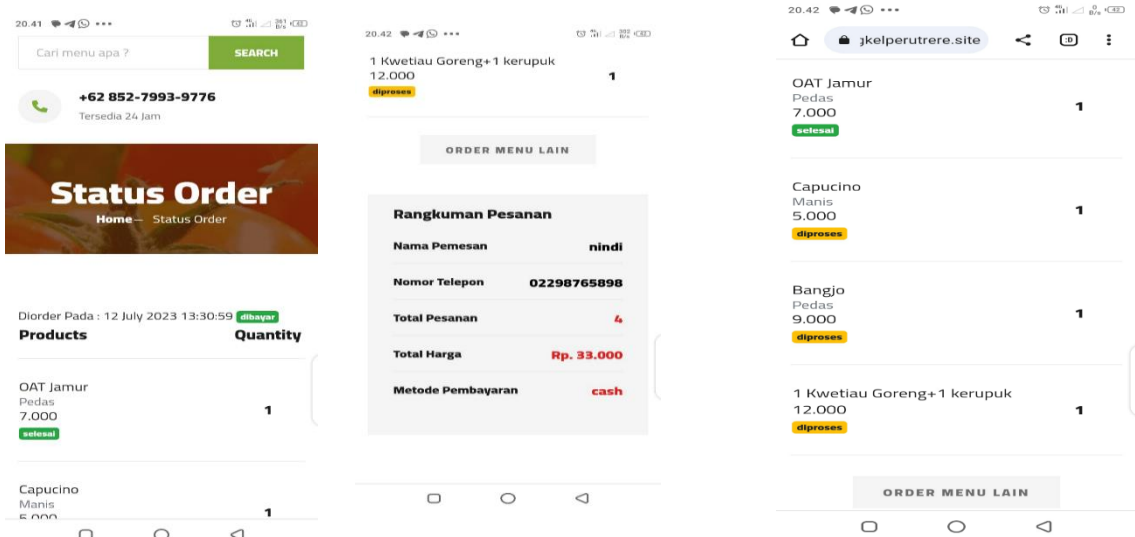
20.41

Cari menu apa ?

SEARCH

+62 852-7993-9776

Tersedia 24 Jam

Status Order

Home— Status Order

Diorder Pada : 12 July 2023 13:30:59 dibayar

| Products | Quantity |
|---|---|
| OAT Jamur Pedas 7.000 selesai | 1 |
| Capucino Manis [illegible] | 1 |

20.42

1 Kwetiau Goreng+1 kerupuk 12.000 diproses 1

ORDER MENU LAIN

Rangkuman Pesanan

| | |
|---|---|
| Nama Pemesan | nindi |
| Nomor Telepon | 02298765898 |
| Total Pesanan | 4 |
| Total Harga | Rp. 33.000 |
| Metode Pembayaran | cash |

20.42

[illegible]jkelperutrere.site

| | |
|---|---|
| OAT Jamur Pedas 7.000 selesai | 1 |
| Capucino Manis 5.000 diproses | 1 |
| Bangjo Pedas 9.000 diproses | 1 |
| 1 Kwetiau Goreng+1 kerupuk 12.000 diproses | 1 |

ORDER MENU LAIN